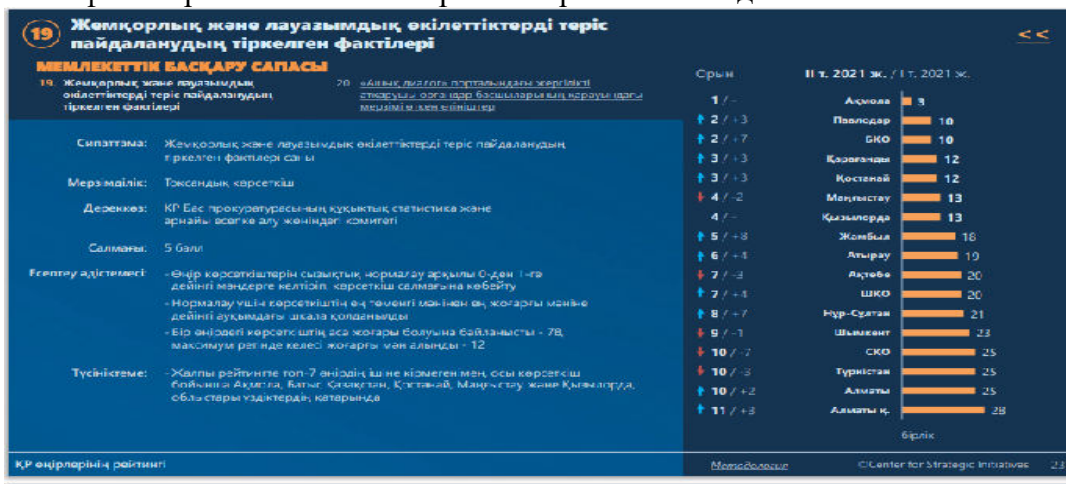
19 Жемқорлық және лауазымдық өкілеттіктерді теріс пайдаланудың тіркелген фактілері

<<

МЕМЛЕКЕТТІК БАСҚАРУ САПАСЫ

19. Жемқорлық және лауазымдық өкілеттіктерді теріс пайдаланудың тіркелген фактілері

20. «Ашық диалог» порталындағы жергілікті атқарушы органдар басшыларының қарауындағы мерзімі өткен өтініштер

Сипаттама: Жемқорлық және лауазымдық өкілеттіктерді теріс пайдаланудың тіркелген фактілері саны

Мерзімділік: Тоқсандық көрсеткіш

Дереккөз: ҚР Бас прокуратурасының құқықтық статистика және арнайы есепке алу жөніндегі комитеті

Салмағы: 5 балл

Есептеу әдістемесі: - Өңір көрсеткіштерін сызықтық нормалау арқылы 0-ден 1-ге дейінгі мәндерге келтіріп, көрсеткіш салмағына көбейту
- Нормалау үшін көрсеткіштің ең төменгі мәнінен ең жоғарғы мәніне дейінгі ауқымдағы шкала қолданылды
- Бір өңірдегі көрсеткіштің аса жоғары болуына байланысты - 78, максимум ретінде келесі жоғарғы мән алынды - 12

Түсініктеме: - Жалпы рейтингте топ-7 өңірдің ішіне кірмегенімен, осы көрсеткіш бойынша Ақмола, Батыс Қазақстан, Қостанай, Маңғыстау және Қызылорда облыстары үздіктердің қатарында

| Орын | II т. 2021 ж. / I т. 2021 ж. | |
|---|---|---|
| 1 / - | Ақмола | 9 |
| 2 / +3 | Павлодар | 10 |
| 2 / +7 | БҚО | 10 |
| 3 / +3 | Қарағанды | 12 |
| 3 / +3 | Қостанай | 12 |
| 4 / -2 | Маңғыстау | 13 |
| 4 / - | Қызылорда | 13 |
| 5 / +8 | Жамбыл | 18 |
| 6 / +4 | Атырау | 19 |
| 7 / -3 | Ақтөбе | 20 |
| 7 / +4 | ШҚО | 20 |
| 8 / +7 | Нұр-Сұлтан | 21 |
| 9 / -1 | Шымкент | 23 |
| 10 / -7 | СҚО | 25 |
| 10 / -3 | Түркістан | 25 |
| 10 / +2 | Алматы | 25 |
| 11 / +8 | Алматы қ. | 28 |

бірлік

ҚР өңірлерінің рейтингі

Методология

©Center for Strategic Initiatives 23